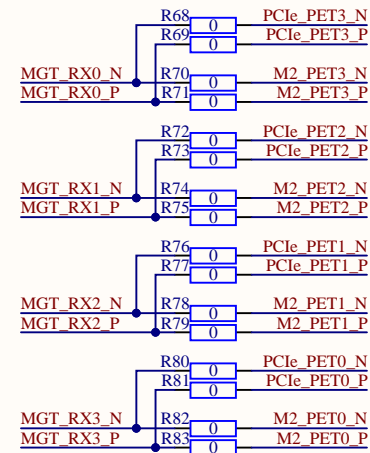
R68 0 PCIe_PET3_N
R69 0 PCIe_PET3_P
MGT_RX0_N R70 0 M2_PET3_N
MGT_RX0_P R71 0 M2_PET3_P

R72 0 PCIe_PET2_N
R73 0 PCIe_PET2_P
MGT_RX1_N R74 0 M2_PET2_N
MGT_RX1_P R75 0 M2_PET2_P

R76 0 PCIe_PET1_N
R77 0 PCIe_PET1_P
MGT_RX2_N R78 0 M2_PET1_N
MGT_RX2_P R79 0 M2_PET1_P

R80 0 PCIe_PET0_N
R81 0 PCIe_PET0_P
MGT_RX3_N R82 0 M2_PET0_N
MGT_RX3_P R83 0 M2_PET0_P